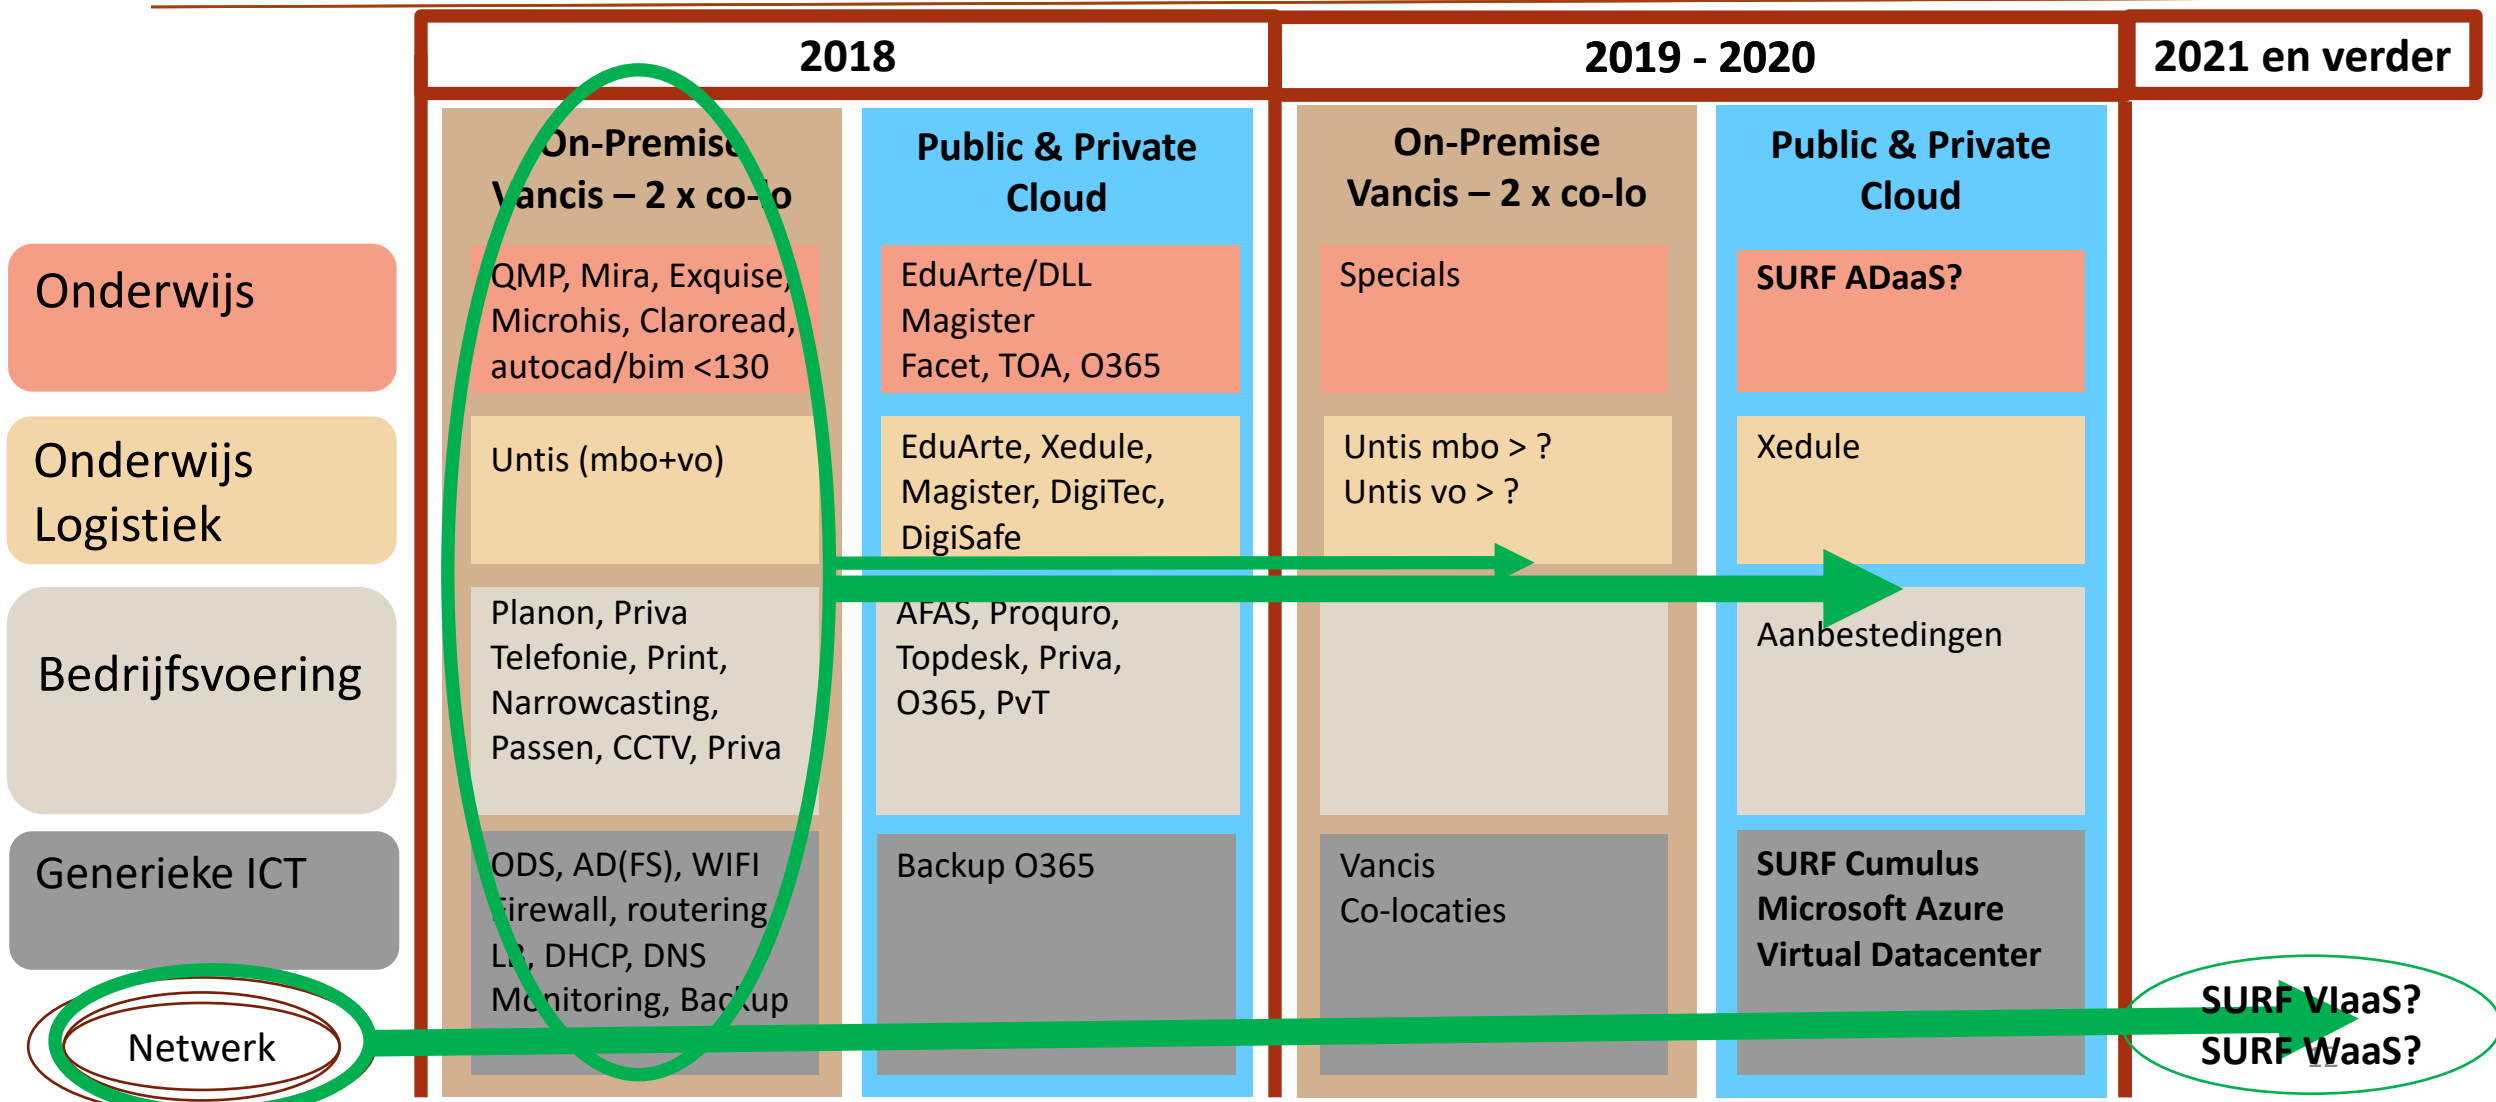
2018

2019 - 2020

2021 en verder

Onderwijs

Onderwijs Logistiek

Bedrijfsvoering

Generieke ICT

Netwerk

On-Premise Vancis – 2 x co-lo

QMP, Mira, Exquise, Microhis, Claroread, autocad/bim <130

Untis (mbo+vo)

Planon, Priva Telefonie, Print, Narrowcasting, Passen, CCTV, Priva

ODS, AD(FS), WIFI Firewall, routering LB, DHCP, DNS Monitoring, Backup

Public & Private Cloud

EduArte/DLL Magister Facet, TOA, O365

EduArte, Xedule, Magister, DigiTec, DigiSafe

AFAS, Proquro, Topdesk, Priva, O365, PvT

Backup O365

On-Premise Vancis – 2 x co-lo

Specials

Untis mbo > ? Untis vo > ?

Vancis Co-locaties

Public & Private Cloud

SURF ADaaS?

Xedule

Aanbestedingen

SURF Cumulus Microsoft Azure Virtual Datacenter

SURF VIaaS? SURF WaaS?